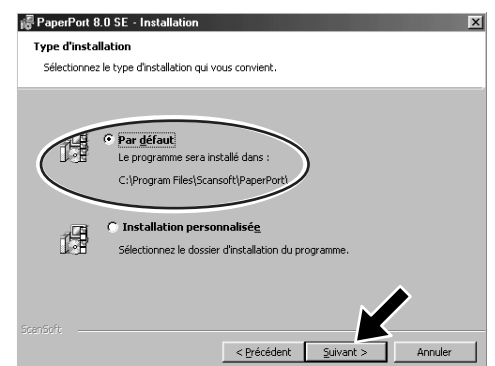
PaperPort 8.0 SE - Installation

Type d'installation

Sélectionnez le type d'installation qui vous convient.

Par défaut
Le programme sera installé dans :
C:\Program Files\Scansoft\PaperPort\

Installation personnalisée
Sélectionnez le dossier d'installation du programme.

ScanSoft

< Précédent
Suivant >
Annuler